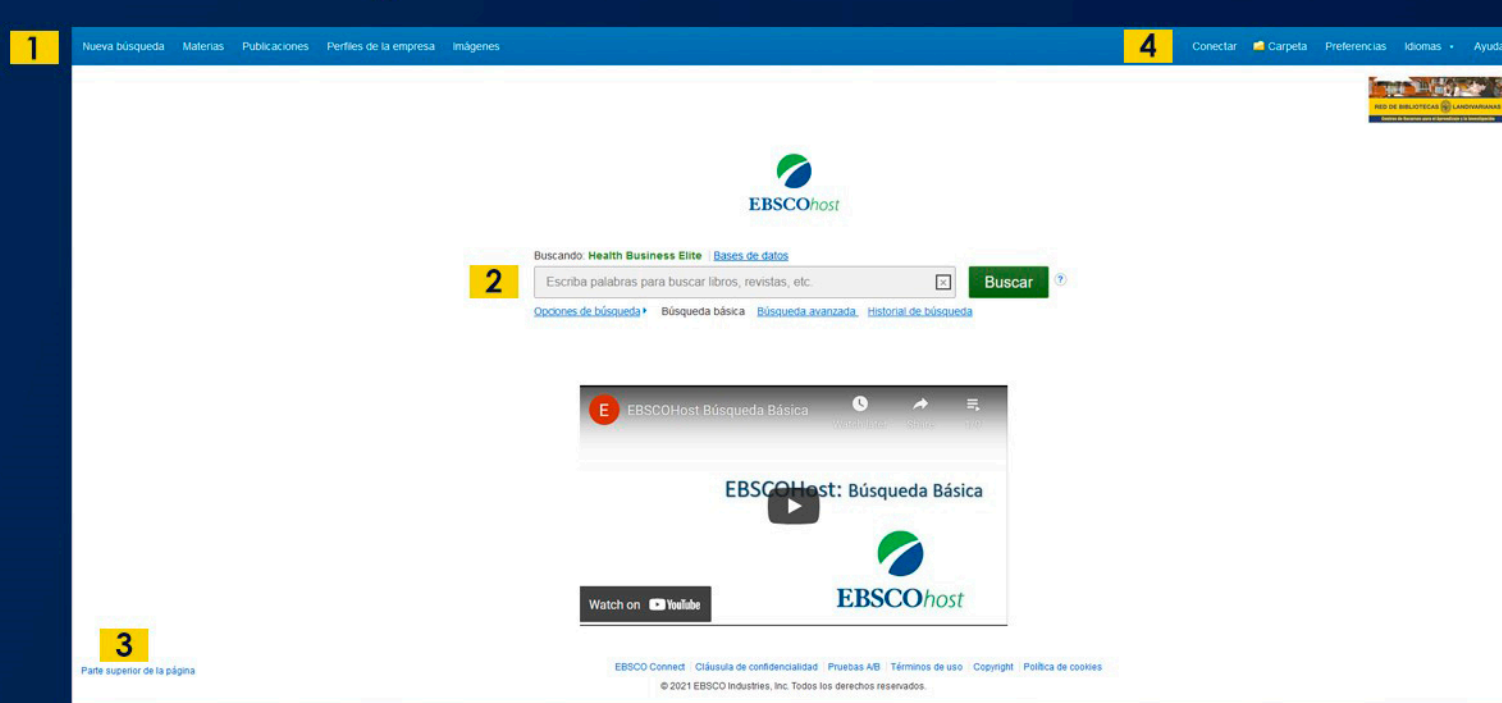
1

Nueva búsqueda Materias Publicaciones Perfiles de la empresa Imágenes

4

Conectar Carpeta Preferencias Idiomas • Ayuda

RED DE BIBLIOTECAS LANDIVARIANAS

EBSCOhost

Buscando: Health Business Elite | Bases de datos

2

Escriba palabras para buscar libros, revistas, etc.

Buscar

Opciones de búsqueda Búsqueda básica Búsqueda avanzada Historial de búsqueda

E EBSCOHost Búsqueda Básica

Watch later Share

EBSCOHost: Búsqueda Básica

EBSCOhost

Watch on YouTube

3

Parte superior de la página

EBSCO Connect | Cláusula de confidencialidad | Pruebas A/B | Términos de uso | Copyright | Política de cookies

© 2021 EBSCO Industries, Inc. Todos los derechos reservados.